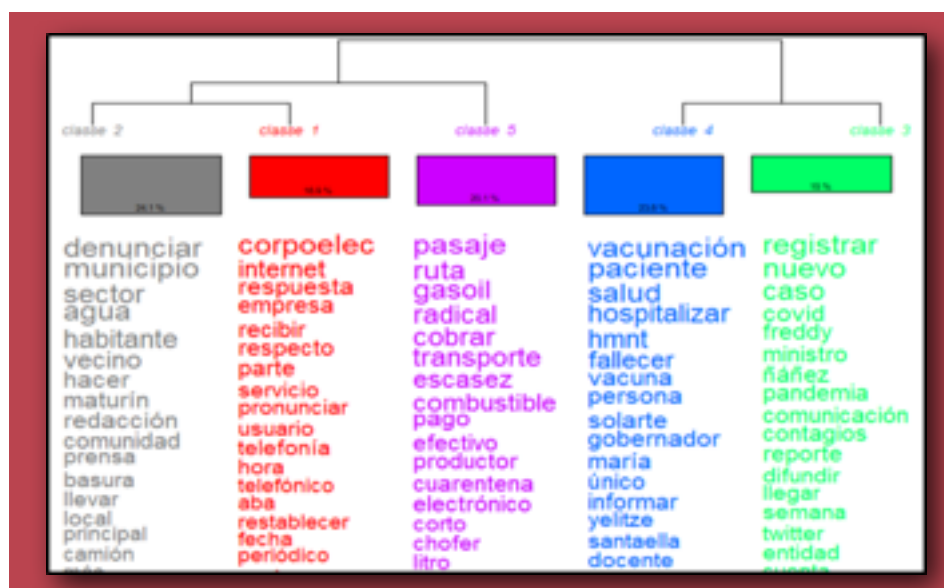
classe 2
classe 1
classe 5
classe 4
classe 3

26,1 %
15,4 %
26,1 %
23,6 %
18 %

denunciar
municipio
sector
agua
habitante
vecino
hacer
maturín
redacción
comunidad
prensa
basura
llevar
local
principal
camión
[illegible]

corpoelec
internet
respuesta
empresa
recibir
respecto
parte
servicio
pronunciar
usuario
telefonía
hora
telefónico
aba
restablecer
fecha
periódico

pasaje
ruta
gasoil
radical
cobrar
transporte
escasez
combustible
pago
efectivo
productor
cuarentena
electrónico
corto
chofer
litro

vacunación
paciente
salud
hospitalizar
hmnt
fallecer
vacuna
persona
solarte
gobernador
maría
único
informar
yelitze
santaella
docente

registrar
nuevo
caso
covid
freddy
ministro
ñáñez
pandemia
comunicación
contagios
reporte
difundir
llegar
semana
twitter
entidad
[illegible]